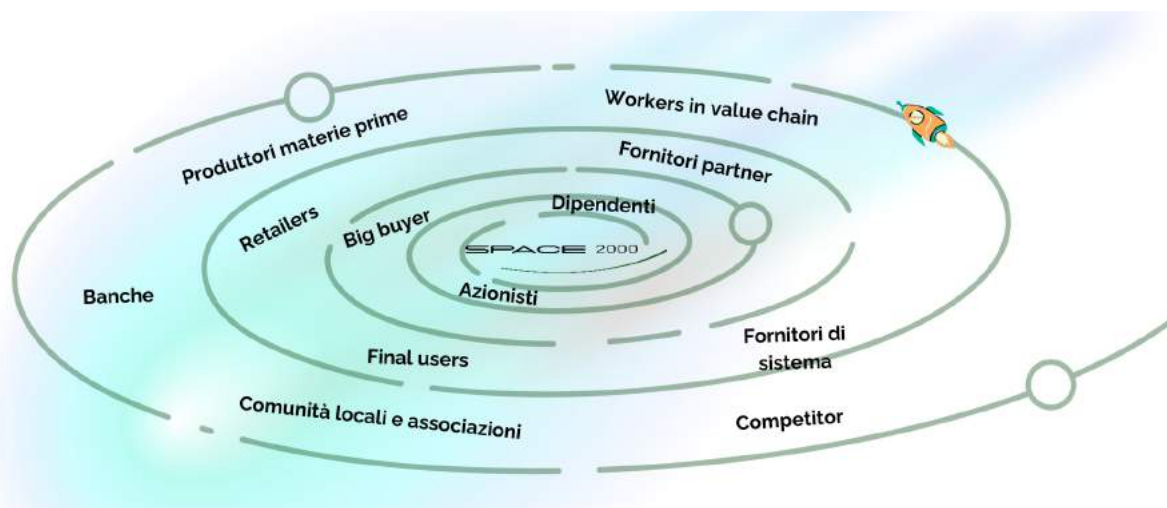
Workers in value chain

Produttori materie prime

Fornitori partner

Dipendenti

Retailers

Big buyer

SPACE 2000

Azionisti

Banche

Fornitori di sistema

Final users

Comunità locali e associazioni

Competitor